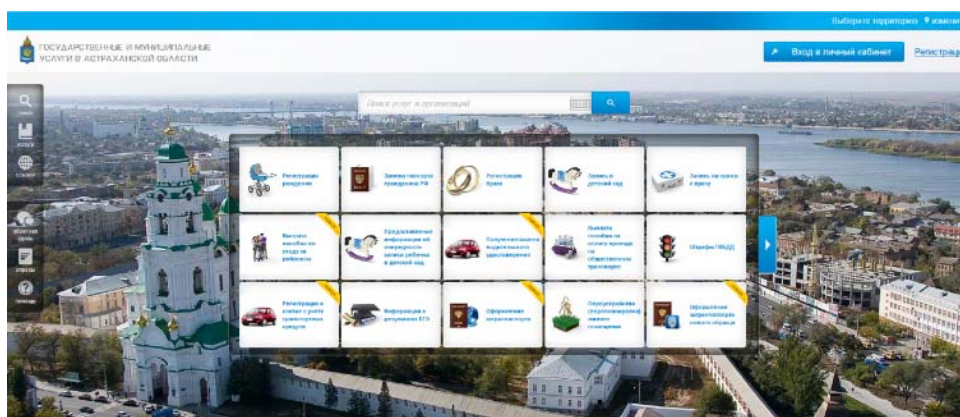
Выберите территорию изменить

ГОСУДАРСТВЕННЫЕ И МУНИЦИПАЛЬНЫЕ УСЛУГИ В АСТРАХАНСКОЙ ОБЛАСТИ

Вход в личный кабинет

Регистрация

Поиск услуг и организаций

поиск

услуги

ведомства

сервисы

справка

помощь

Регистрация рождения

Замена паспорта гражданина РФ

Регистрация брака

Запись в детский сад

Запись на прием к врачу

Выплата пособия по уходу за ребенком

Предоставление информации об очередности записи ребенка в детский сад

Получение/замена водительского удостоверения

Выплата пособия на оплату проезда на общественном транспорте

Штрафы ГИБДД

Регистрация и снятие с учета транспортных средств

Информация о результатах ЕГЭ

Оформление загранпаспорта

Перепланировка (переустройство) жилого помещения

Оформление загранпаспорта нового образца